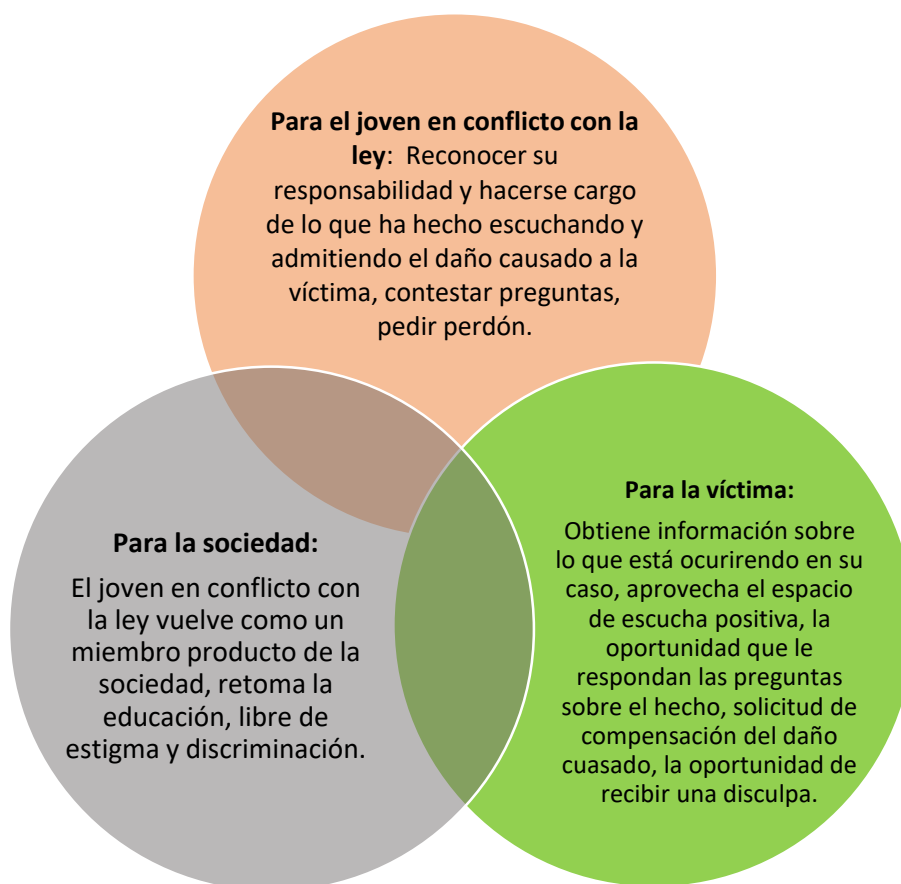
**Para el joven en conflicto con la ley**: Reconocer su responsabilidad y hacerse cargo de lo que ha hecho escuchando y admitiendo el daño causado a la víctima, contestar preguntas, pedir perdón.

**Para la sociedad:**

El joven en conflicto con la ley vuelve como un miembro producto de la sociedad, retoma la educación, libre de estigma y discriminación.

**Para la víctima:**

Obtiene información sobre lo que está ocurirendo en su caso, aprovecha el espacio de escucha positiva, la oportunidad que le respondan las preguntas sobre el hecho, solicitud de compensación del daño cuasado, la oportunidad de recibir una disculpa.